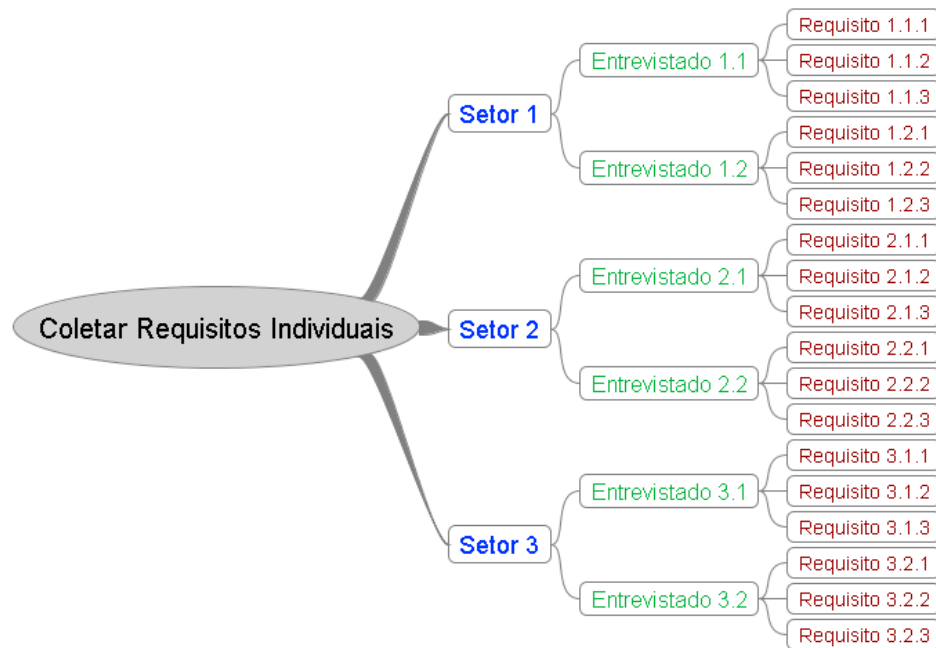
Coletar Requisitos Individuais

Setor 1

Entrevistado 1.1

Requisito 1.1.1

Requisito 1.1.2

Requisito 1.1.3

Entrevistado 1.2

Requisito 1.2.1

Requisito 1.2.2

Requisito 1.2.3

Setor 2

Entrevistado 2.1

Requisito 2.1.1

Requisito 2.1.2

Requisito 2.1.3

Entrevistado 2.2

Requisito 2.2.1

Requisito 2.2.2

Requisito 2.2.3

Setor 3

Entrevistado 3.1

Requisito 3.1.1

Requisito 3.1.2

Requisito 3.1.3

Entrevistado 3.2

Requisito 3.2.1

Requisito 3.2.2

Requisito 3.2.3